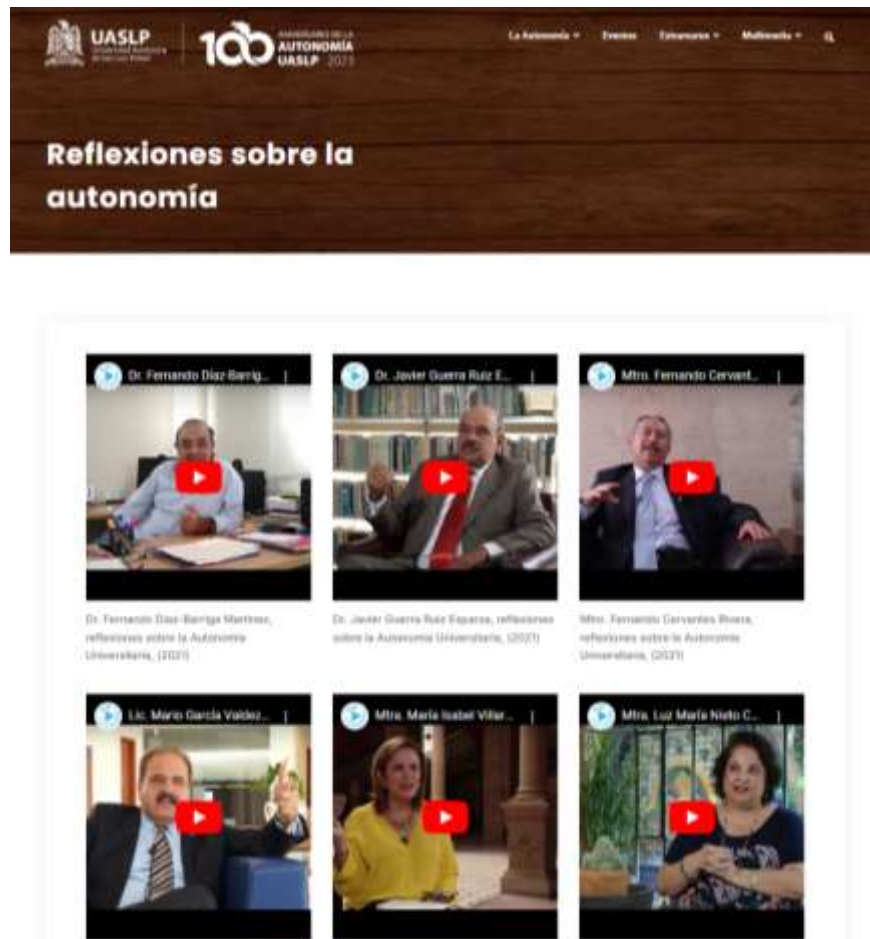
UASLP Universidad Autónoma de San Luis Potosí

100 ANIVERSARIO DE LA AUTONOMÍA UASLP 2023

La Autonomía ▾ Eventos Estancarse ▾ Multimedia ▾

Reflexiones sobre la autonomía

Dr. Fernando Díaz-Barrig...

Dr. Javier Guerra Ruiz E...

Mtro. Fernando Cervant...

Dr. Fernando Díaz-Barriga Martínez, reflexiones sobre la Autonomía Universitaria, (2021)

Dr. Javier Guerra Ruiz Esparza, reflexiones sobre la Autonomía Universitaria, (2021)

Mtro. Fernando Cervantes Rivera, reflexiones sobre la Autonomía Universitaria, (2021)

Lic. Mario García Valdez...

Mtra. María Isabel Villar...

Mtra. Luz María Nieto C...